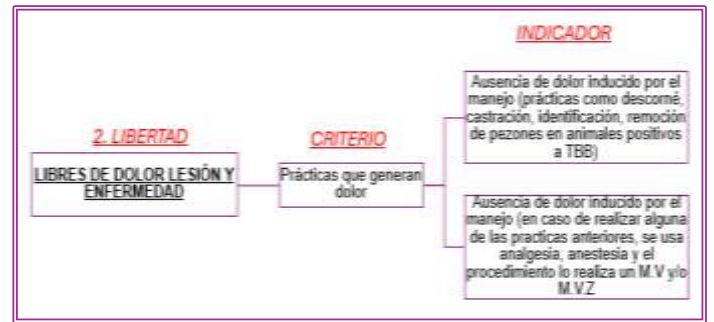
INDICADOR

2. LIBERTAD

LIBRES DE DOLOR LESIÓN Y ENFERMEDAD

CRITERIO

Prácticas que generan dolor

Ausencia de dolor inducido por el manejo (prácticas como descorné, castración, identificación, remoción de pezones en animales positivos a TBB)

Ausencia de dolor inducido por el manejo (en caso de realizar alguna de las practicas anteriores, se usa analgesia, anestesia y el procedimiento lo realiza un M.V y/o M.V.Z